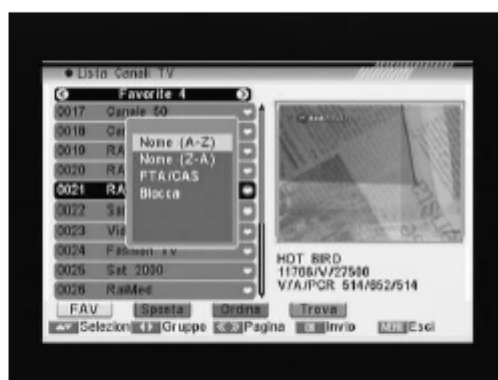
• Lista Canali TV

Favorite 4

0017 Canale 50
0018 Ca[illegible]
0019 RA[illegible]
0020 RA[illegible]
0021 RA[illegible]
0022 Sa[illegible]
0023 Via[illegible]
0024 Fashion tv
0025 Sat 2000
0026 RaiMed

Nome (A-Z)
Nome (Z-A)
FTA/CAS
Blocca

HOT BIRD
11766/V/27500
V/A/PCR 514/652/514

FAV Sposta Ordina Trova

Selezion Gruppo Pagina Invio Esci